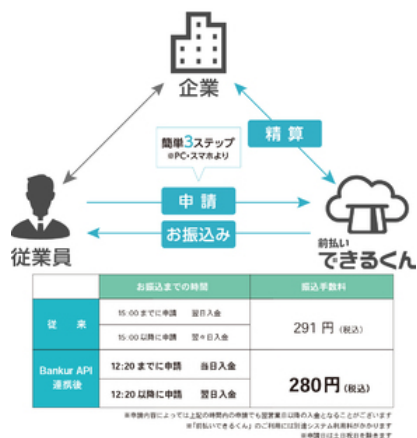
企業

精算

簡単3ステップ
※PC・スマホより

申請

お振込み

従業員

前払い
できるくん

| | お振込までの時間 | 振込手数料 |
|---|---|---|
| 従来 | 15:00までに申請　翌日入金 | 291円（税込） |
| | 15:00以降に申請　翌々日入金 | |
| Bankur API連携後 | 12:20までに申請　当日入金 | 280円（税込） |
| | 12:20以降に申請　翌日入金 | |

※申請内容によっては上記の時間内の申請でも翌営業日以降の入金となることがございます
※「前払いできるくん」のご利用には別途システム利用料がかかります
※時間は土日祝日を除きます